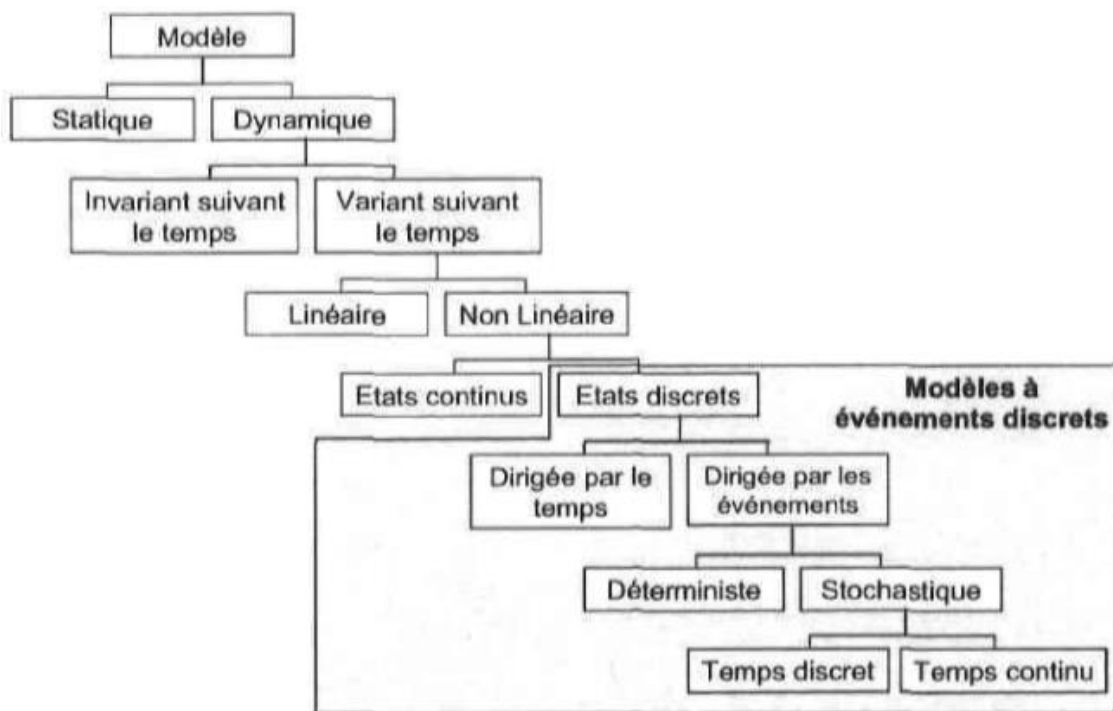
Modèle

Statique

Dynamique

Invariant suivant le temps

Variant suivant le temps

Linéaire

Non Linéaire

Etats continus

Etats discrets

Modèles à événements discrets

Dirigée par le temps

Dirigée par les événements

Déterministe

Stochastique

Temps discret

Temps continu